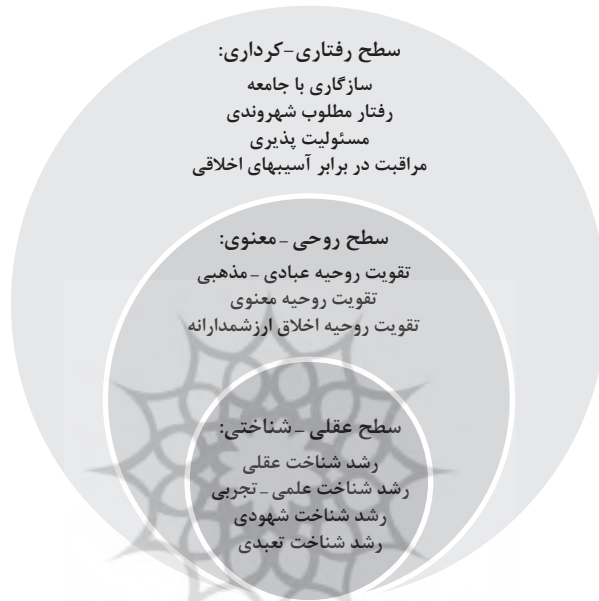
سطح رفتاری-کرداری:
سازگاری با جامعه
رفتار مطلوب شهروندی
مسئولیت پذیری
مراقبت در برابر آسیبهای اخلاقی

سطح روحی-معنوی:
تقویت روحیه عبادی-مذهبی
تقویت روحیه معنوی
تقویت روحیه اخلاق ارزشمدارانه

سطح عقلی-شناختی:
رشد شناخت عقلی
رشد شناخت علمی-تجربی
رشد شناخت شهودی
رشد شناخت تعبدی